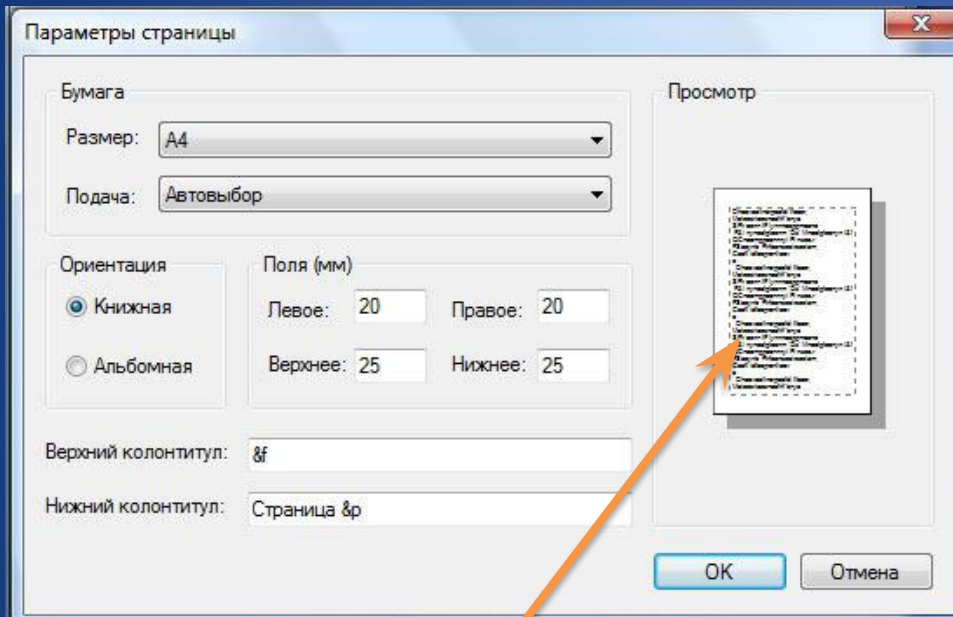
Параметры страницы

Бумага

Размер: A4

Подача: Автовыбор

Ориентация

Книжная

Альбомная

Поля (мм)

Левое: 20

Правое: 20

Верхнее: 25

Нижнее: 25

Верхний колонтитул: &f

Нижний колонтитул: Страница &p

Просмотр

OK

Отмена